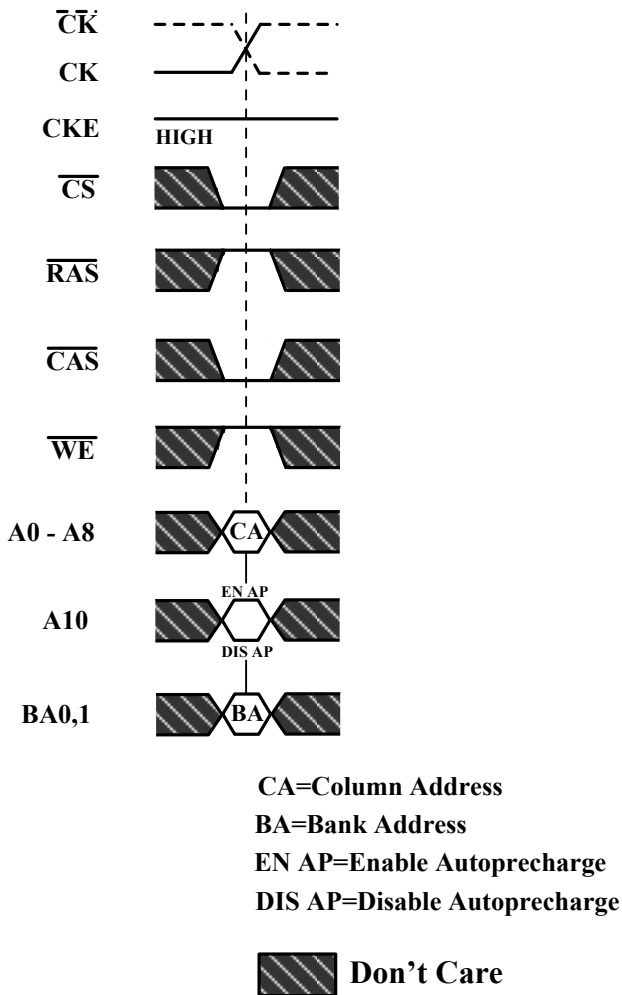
$\overline{\text{CK}}$

CK

CKE

HIGH

$\overline{\text{CS}}$

$\overline{\text{RAS}}$

$\overline{\text{CAS}}$

$\overline{\text{WE}}$

A0 - A8

CA

A10

EN AP

DIS AP

BA0,1

BA

CA=Column Address
BA=Bank Address
EN AP=Enable Autoprecharge
DIS AP=Disable Autoprecharge

Don’t Care